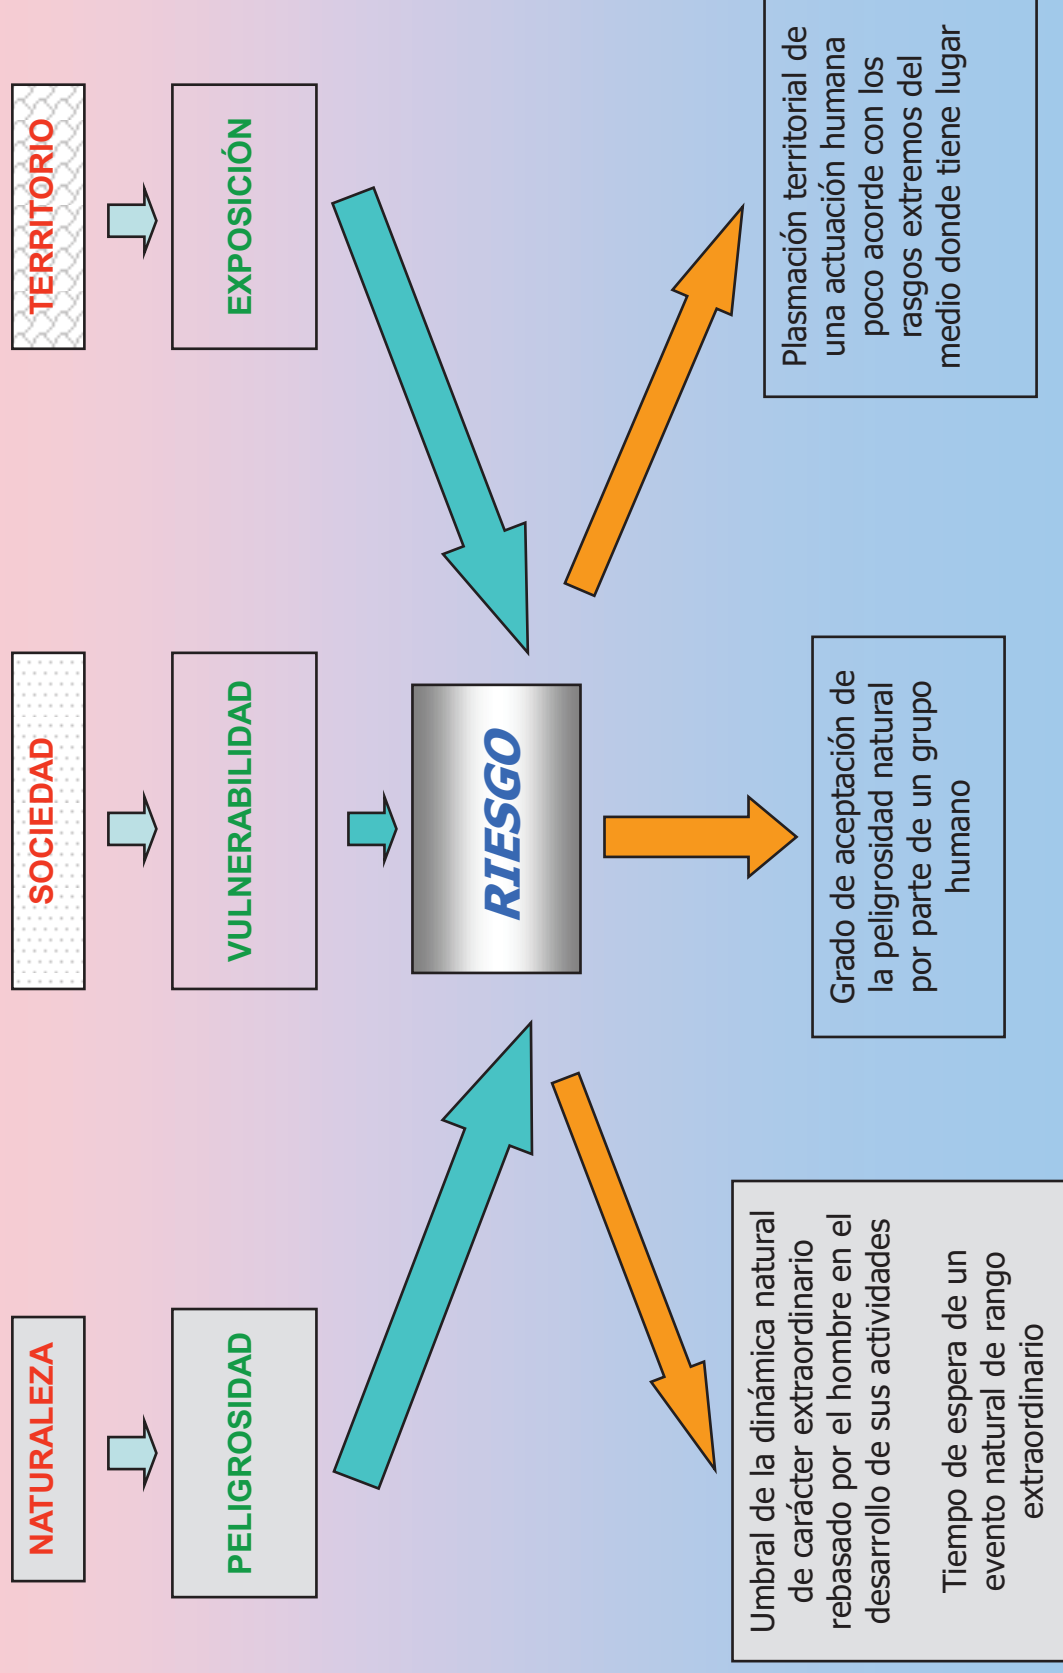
TERRITORIO

EXPOSICIÓN

SOCIEDAD

VULNERABILIDAD

NATURALEZA

PELIGROSIDAD

RIESGO

Plasmación territorial de una actuación humana poco acorde con los rasgos extremos del medio donde tiene lugar

Grado de aceptación de la peligrosidad natural por parte de un grupo humano

Umbral de la dinámica natural de carácter extraordinario rebasado por el hombre en el desarrollo de sus actividades

Tiempo de espera de un evento natural de rango extraordinario